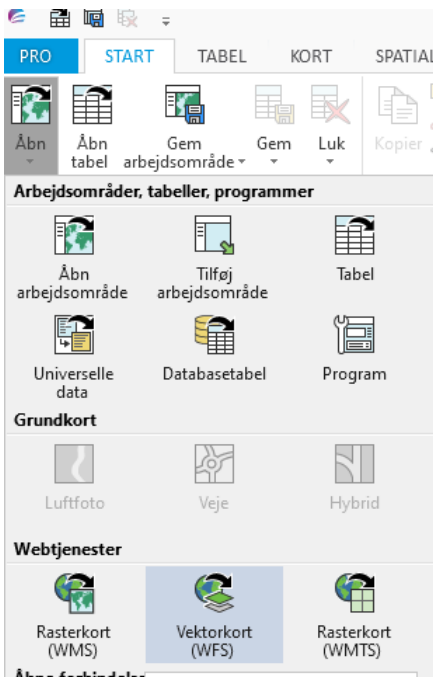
PRO START TABEL KORT SPATIAL

Åbn
Åbn tabel
Gem arbejdsområde
Gem
Luk
Kopier

Arbejdsområder, tabeller, programmer

Åbn arbejdsområde
Tilføj arbejdsområde
Tabel
Universelle data
Databasetabel
Program

Grundkort

Luftfoto
Veje
Hybrid

Webtjenester

Rasterkort (WMS)
Vektorkort (WFS)
Rasterkort (WMTS)

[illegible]